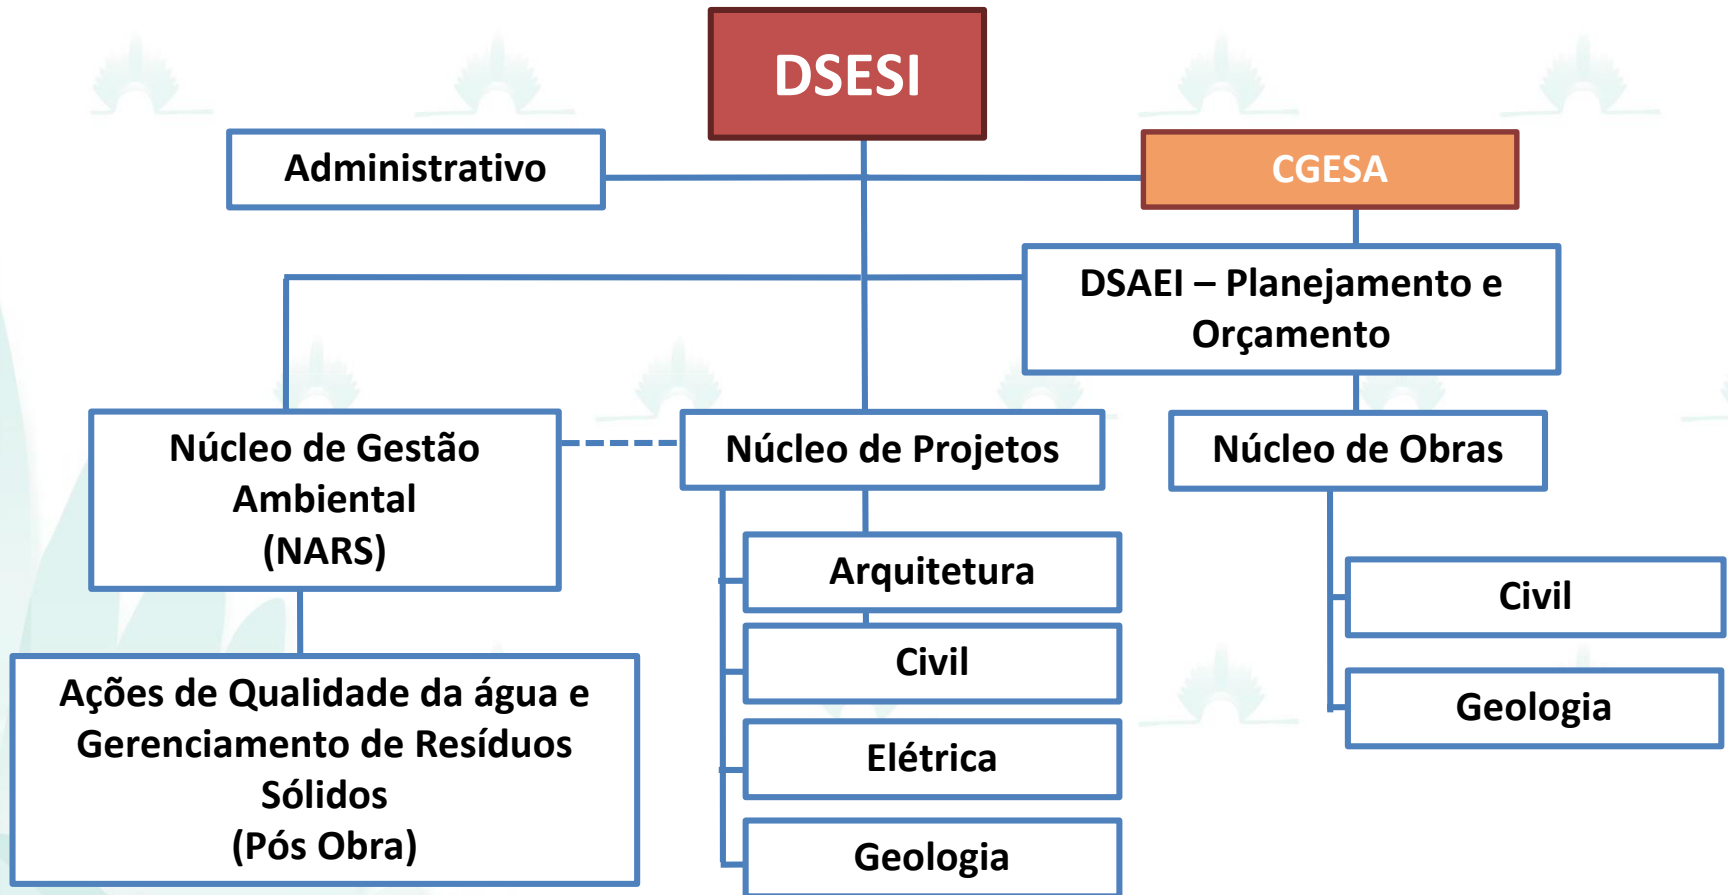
DSESI

Administrativo

CGESA

DSAEI – Planejamento e Orçamento

Núcleo de Gestão Ambiental (NARS)

Núcleo de Projetos

Núcleo de Obras

Arquitetura

Civil

Elétrica

Geologia

Civil

Geologia

Ações de Qualidade da água e Gerenciamento de Resíduos Sólidos (Pós Obra)